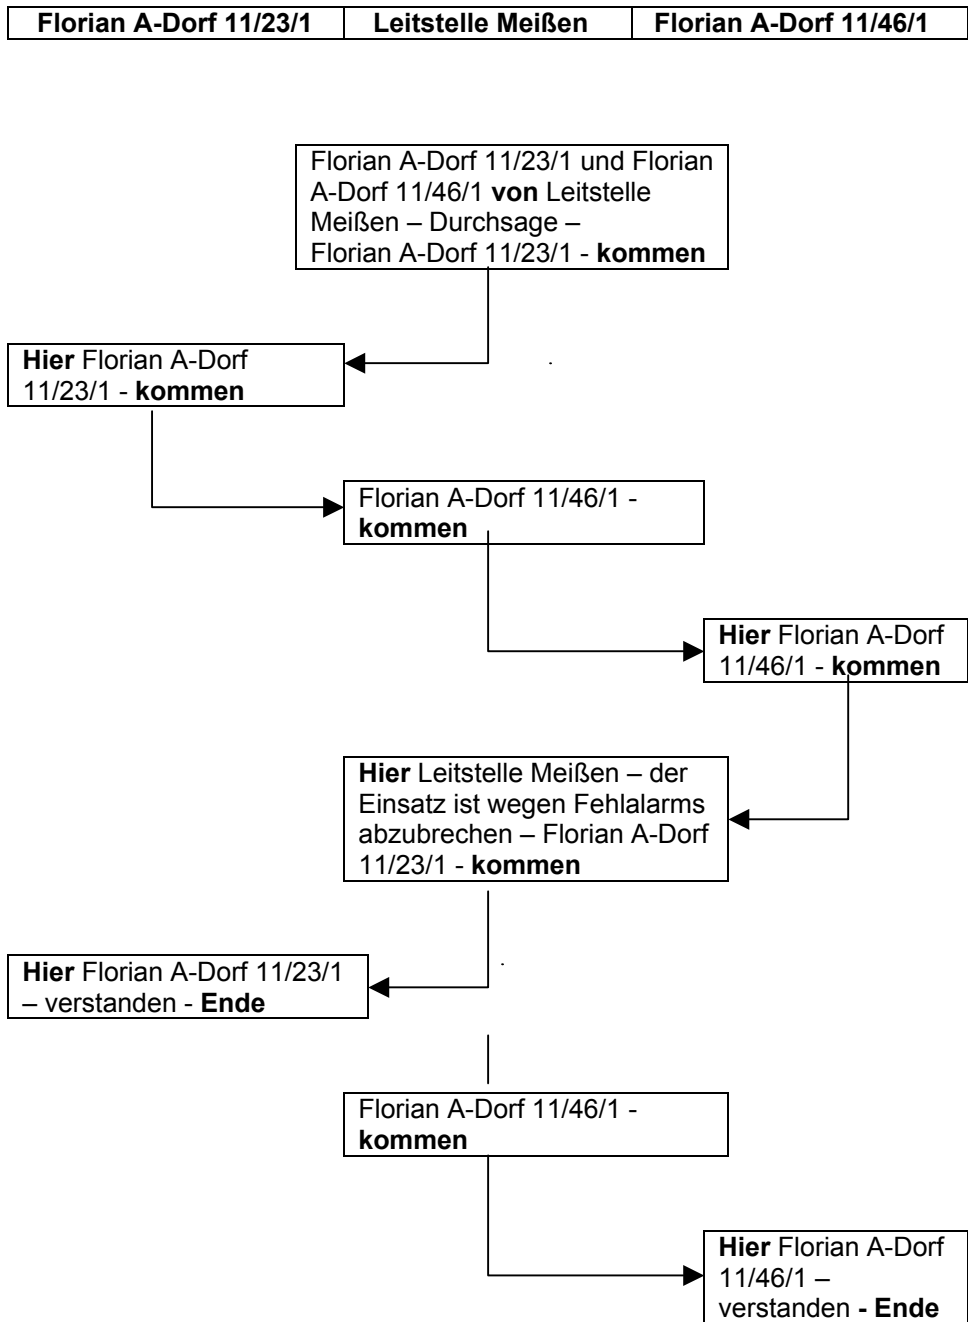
| Florian A-Dorf 11/23/1 | Leitstelle Meißen | Florian A-Dorf 11/46/1 |
|---|---|---|

Florian A-Dorf 11/23/1 und Florian A-Dorf 11/46/1 **von** Leitstelle Meißen – Durchsage – Florian A-Dorf 11/23/1 - **kommen**

**Hier** Florian A-Dorf 11/23/1 - **kommen**

Florian A-Dorf 11/46/1 - **kommen**

**Hier** Florian A-Dorf 11/46/1 - **kommen**

**Hier** Leitstelle Meißen – der Einsatz ist wegen Fehlalarms abzubrechen – Florian A-Dorf 11/23/1 - **kommen**

**Hier** Florian A-Dorf 11/23/1 – verstanden - **Ende**

Florian A-Dorf 11/46/1 - **kommen**

**Hier** Florian A-Dorf 11/46/1 – verstanden **- Ende**